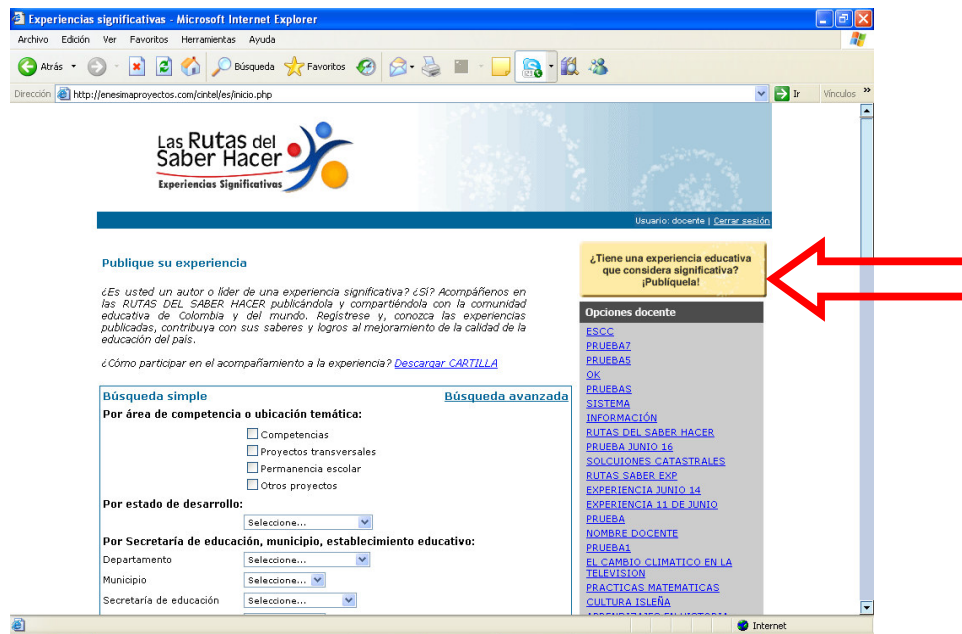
Experiencias significativas - Microsoft Internet Explorer

Archivo Edición Ver Favoritos Herramientas Ayuda

Atrás Búsqueda Favoritos

Dirección http://enesimaproyectos.com/cintel/es/inicio.php Ir Vínculos

Las Rutas del Saber Hacer
Experiencias Significativas

Usuario: docente | Cerrar sesión

Publique su experiencia

¿Es usted un autor o líder de una experiencia significativa? ¿Sí? Acompáñenos en las RUTAS DEL SABER HACER publicándola y compartiéndola con la comunidad educativa de Colombia y del mundo. Regístrese y, conozca las experiencias publicadas, contribuya con sus saberes y logros al mejoramiento de la calidad de la educación del país.

¿Cómo participar en el acompañamiento a la experiencia? Descargar CARTILLA

Búsqueda simple Búsqueda avanzada

Por área de competencia o ubicación temática:

Competencias
Proyectos transversales
Permanencia escolar
Otros proyectos

Por estado de desarrollo:

Seleccione...

Por Secretaría de educación, municipio, establecimiento educativo:

Departamento Seleccione...
Municipio Seleccione...
Secretaría de educación Seleccione...

¿Tiene una experiencia educativa que considera significativa? ¡Publíquela!

Opciones docente

ESCC
PRUEBA7
PRUEBA5
OK
PRUEBAS
SISTEMA
INFORMACIÓN
RUTAS DEL SABER HACER
PRUEBA JUNIO 16
SOLCUIONES CATASTRALES
RUTAS SABER EXP
EXPERIENCIA JUNIO 14
EXPERIENCIA 11 DE JUNIO
PRUEBA
NOMBRE DOCENTE
PRUEBA1
EL CAMBIO CLIMATICO EN LA TELEVISION
PRACTICAS MATEMATICAS
CULTURA ISLEÑA
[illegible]

Internet